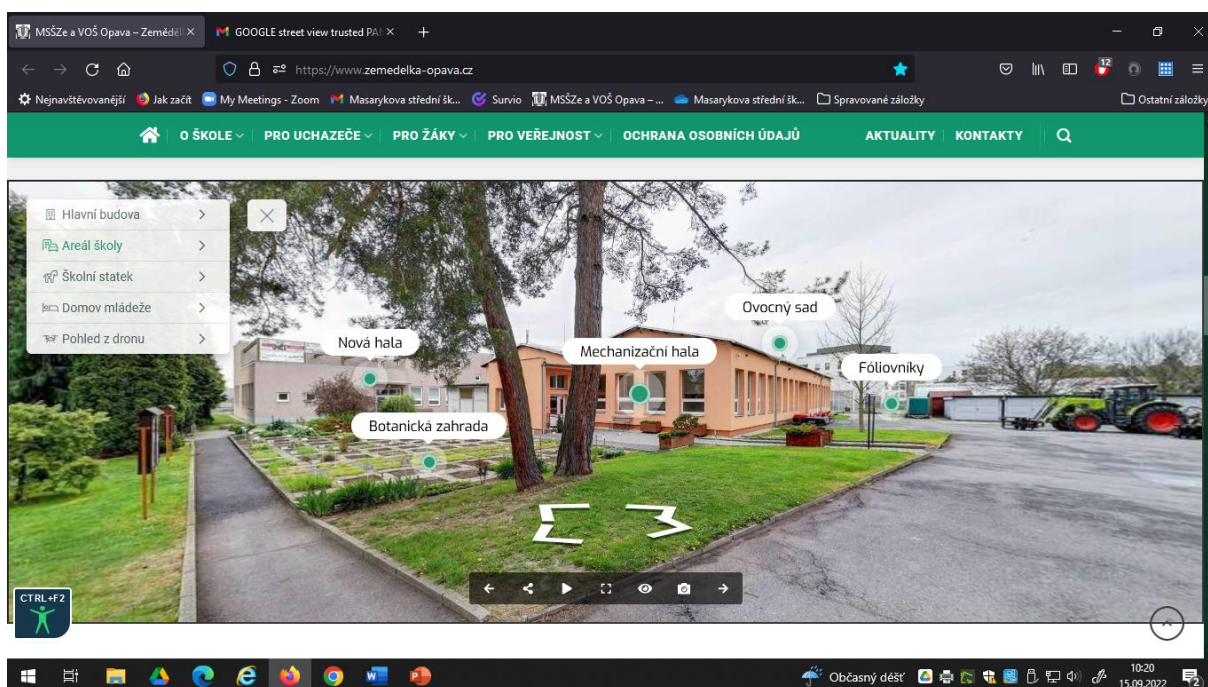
MSŠZe a VOŠ Opava – Zeměděl ×
GOOGLE street view trusted PA ×
+

https://www.zemedelka-opava.cz

12

Nejnavštěvovanější Jak začít My Meetings - Zoom Masarykova střední šk... Survio MSŠZe a VOŠ Opava – ... Masarykova střední šk... Spravované záložky Ostatní záložky

O ŠKOLE PRO UCHAZEČE PRO ŽÁKY PRO VEŘEJNOST OCHRANA OSOBNÍCH ÚDAJŮ AKTUALITY KONTAKTY

Hlavní budova
Areál školy
Školní statek
Domov mládeže
Pohled z dronu

Ovocný sad
Nová hala
Mechanizační hala
Fóliovníky
Botanická zahrada

CTRL+F2

Občasný déšť 10:20 15.09.2022 2